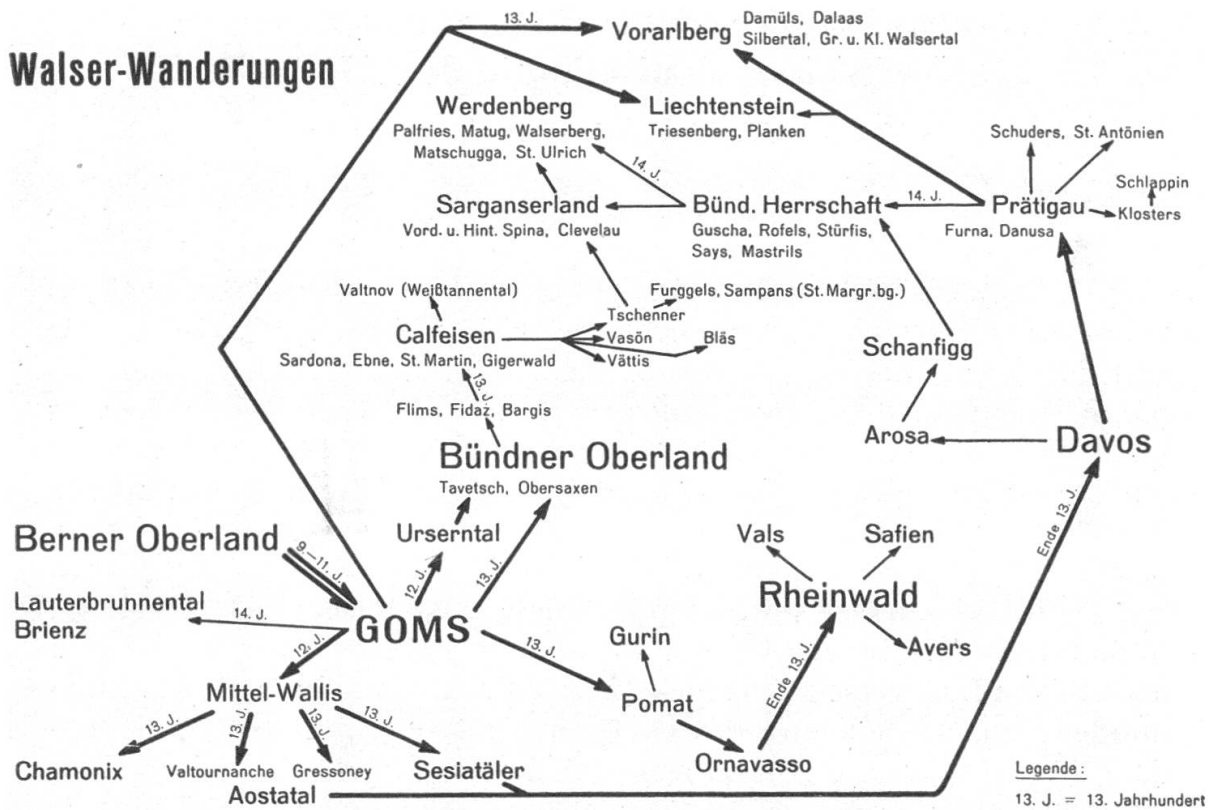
Walser-Wanderungen

13. J.

Vorarlberg
Damüls, Dalaas
Silbertal, Gr. u. Kl. Walsertal

Werdenberg
Palfries, Matug, Walserberg, Matschugga, St. Ulrich

Liechtenstein
Triesenberg, Planken

Schuders, St. Antönien

Schlappin

14. J.

Sarganserland
Vord. u. Hint. Spina, Clevelau

Bünd. Herrschaft
Guscha, Rofels, Stürfis, Says, Mastrils

14. J.

Prätigau
Furna, Danusa

Klosters

Valtnov (Weißtannental)

Furggels, Sampans (St. Margr. bg.)

Tschenner

Calfeisen
Sardona, Ebne, St. Martin, Gigerwald

Vasön

Bläs

Vättis

Schanfigg

13. J.

Flims, Fidaz, Bargis

Arosa

Davos

Bündner Oberland
Tavetsch, Obersaxen

Urserntal

Ende 13. J.

Berner Oberland

9.—11. J.

12. J.

13. J.

Vals

Safien

Rheinwald

Lauterbrunnental
Brienz

14. J.

GOMS

12. J.

13. J.

Gurin

Ende 13. J.

Avers

Mittel-Wallis

Pomat

13. J.

13. J.

13. J.

13. J.

Chamonix

Valtournanche

Gressoney

Sesiatäler

Ornavasso

Aostatal

Legende:
13. J. = 13. Jahrhundert